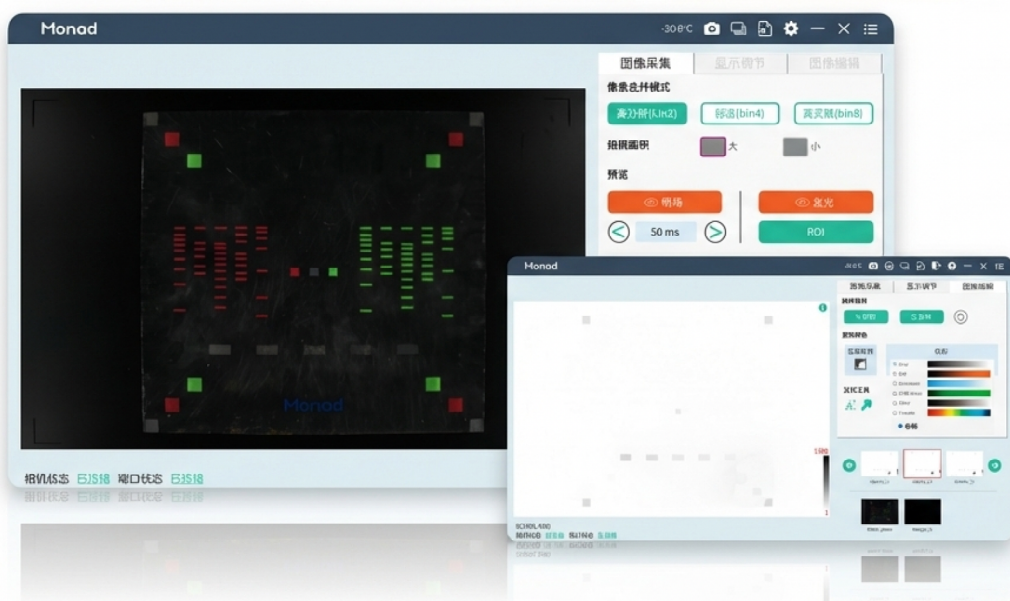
Monad

-30.0°C

图像采集

显示调节

图像编辑

像素合并模式

高分辨(bin2)

标准(bin4)

高灵敏(bin8)

拍摄面积

大

小

预览

明场

发光

50 ms

ROI

Monad

相机状态 已连接 串口状态 已连接

Monad

-30.0°C

图像采集

显示调节

图像编辑

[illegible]

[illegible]

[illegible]

1580

1